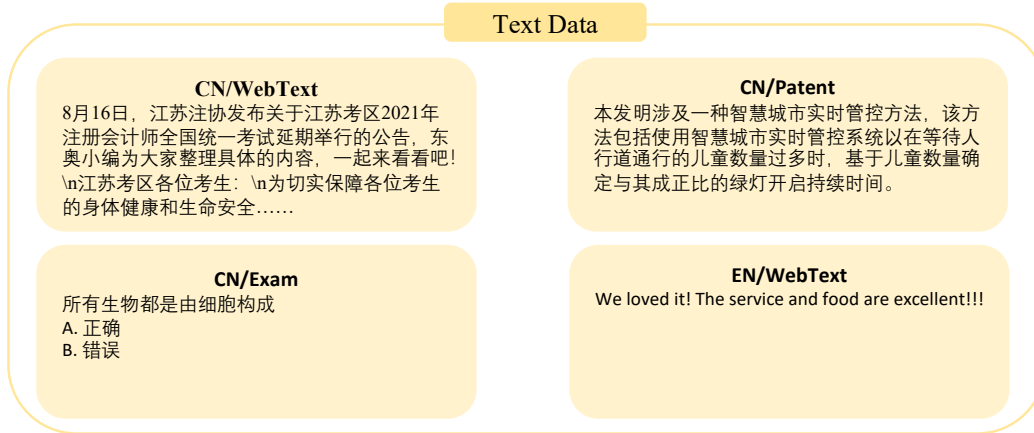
Text Data

CN/WebText
8月16日，江苏注协发布关于江苏考区2021年注册会计师全国统一考试延期举行的公告，东奥小编为大家整理具体的内容，一起来看看吧！\n江苏考区各位考生：\n为切实保障各位考生的身体健康和生命安全……

CN/Patent
本发明涉及一种智慧城市实时管控方法，该方法包括使用智慧城市实时管控系统以在等待人行道通行的儿童数量过多时，基于儿童数量确定与其成正比的绿灯开启持续时间。

CN/Exam
所有生物都是由细胞构成
A. 正确
B. 错误

EN/WebText
We loved it! The service and food are excellent!!!